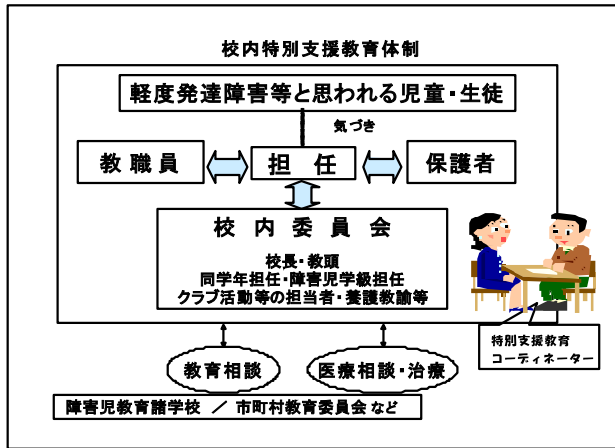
校内特別支援教育体制

軽度発達障害等と思われる児童・生徒

気づき

教職員

担　任

保護者

校内委員会

校長・教頭
同学年担任・障害児学級担任
クラブ活動等の担当者・養護教諭等

特別支援教育
コーディネーター

教育相談

医療相談・治療

障害児教育諸学校　／　市町村教育委員会 など